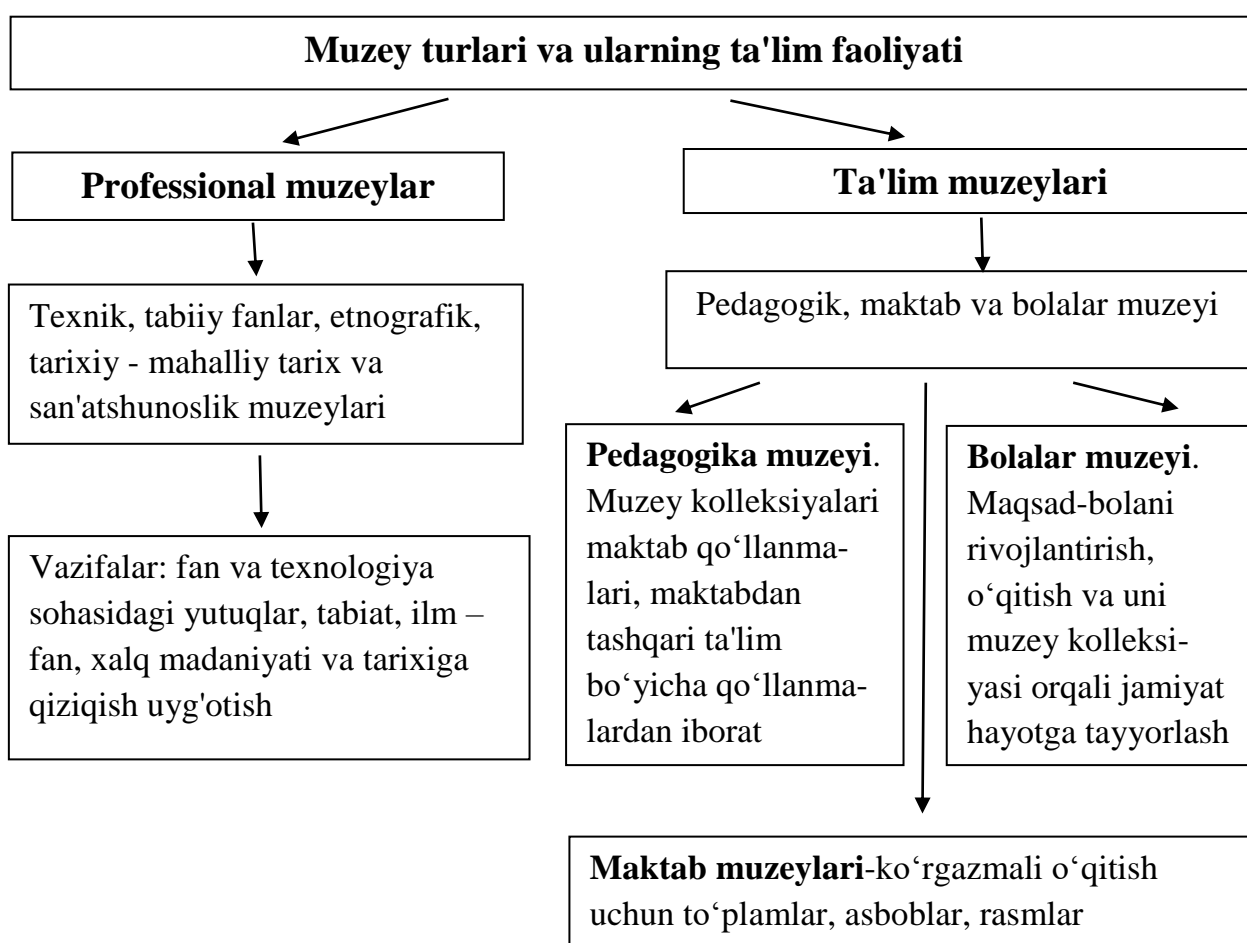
Muzey turlari va ularning ta'lim faoliyati

Professional muzeylar

Ta'lim muzeylari

Texnik, tabiiy fanlar, etnografik, tarixiy - mahalliy tarix va san'atshunoslik muzeylari

Pedagogik, maktab va bolalar muzeyi

Vazifalar: fan va texnologiya sohasidagi yutuqlar, tabiat, ilm – fan, xalq madaniyati va tarixiga qiziqish uyg'otish

Pedagogika muzeyi. Muzey kolleksiyalari maktab qo‘llanmalari, maktabdan tashqari ta'lim bo‘yicha qo‘llanmalardan iborat

Bolalar muzeyi. Maqsad-bolani rivojlantirish, o‘qitish va uni muzey kolleksiyasi orqali jamiyat hayotga tayyorlash

Maktab muzeylari-ko‘rgazmali o‘qitish uchun to‘plamlar, asboblar, rasmlar